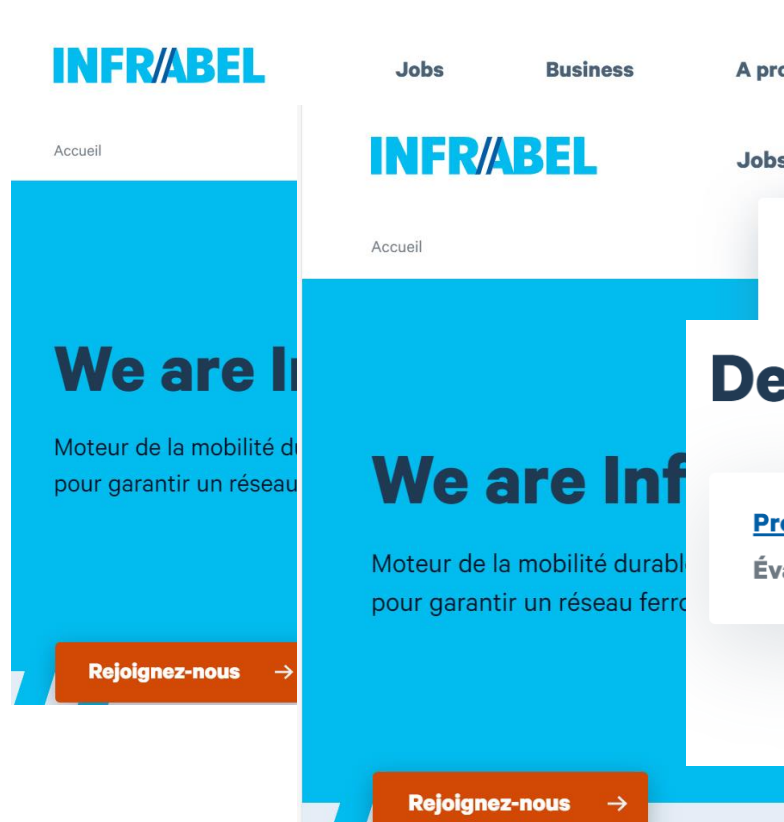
INFRABEL

Jobs Business A pro

Accueil

We are In

Moteur de la mobilité du pour garantir un réseau

Rejoignez-nous →

INFRABEL

Jobs

Accueil

We are Inf

Moteur de la mobilité durabl pour garantir un réseau ferro

Rejoignez-nous →

De

Pr

Év